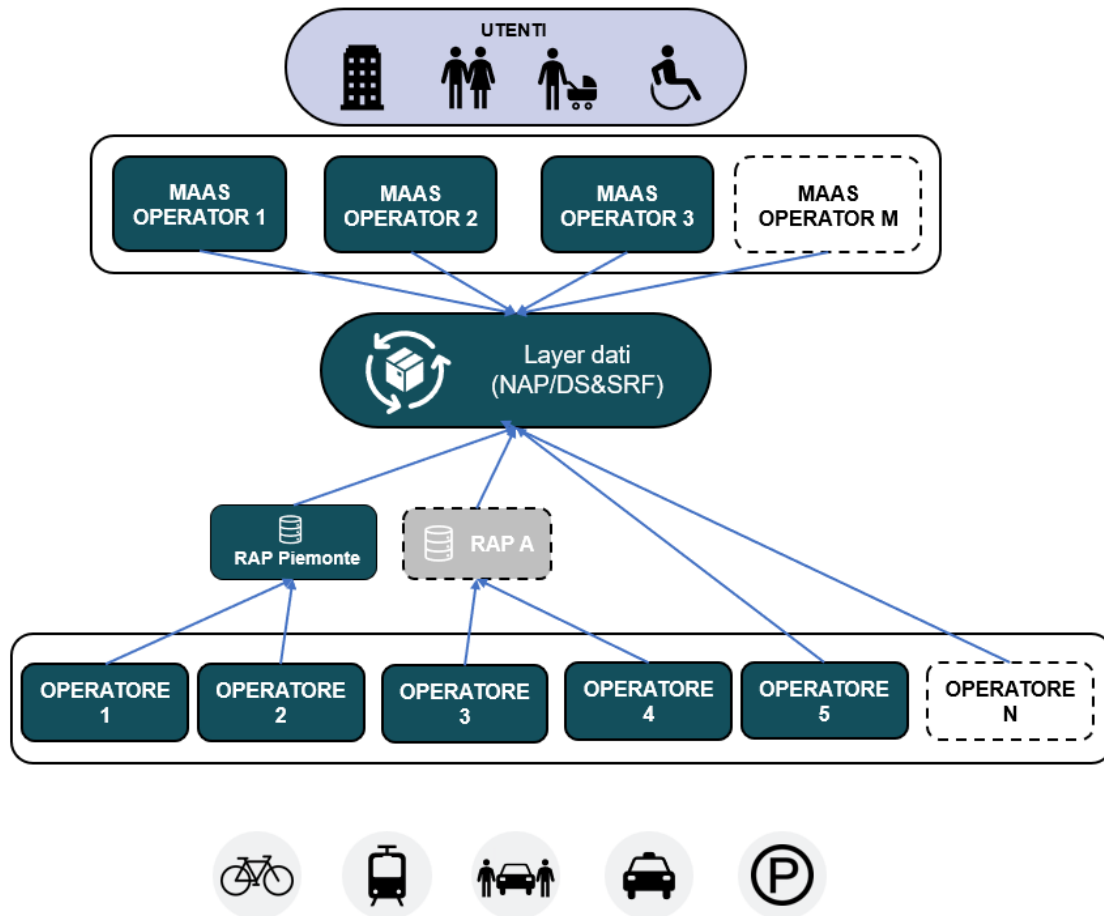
UTENTI

MAAS OPERATOR 1

MAAS OPERATOR 2

MAAS OPERATOR 3

MAAS OPERATOR M

Layer dati (NAP/DS&SRF)

RAP Piemonte

RAP A

OPERATORE 1

OPERATORE 2

OPERATORE 3

OPERATORE 4

OPERATORE 5

OPERATORE N

P